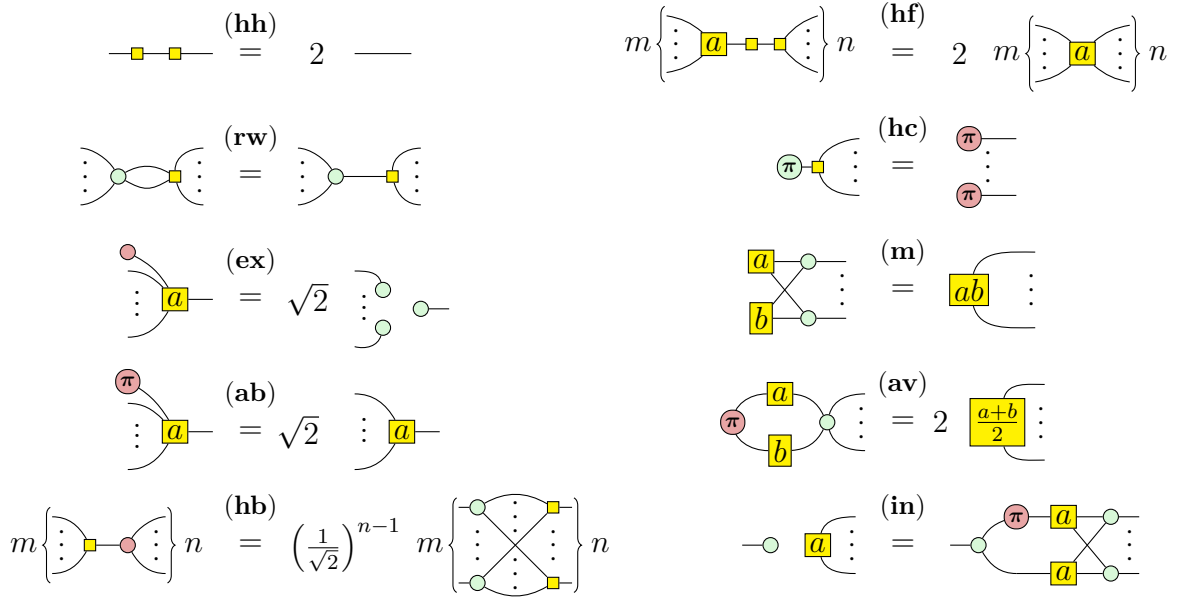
(hh) $=$ 2

$m$ $a$ $n$ (hf) $=$ 2 $m$ $a$ $n$

(rw) $=$

$\pi$ (hc) $=$ $\pi$ $\pi$

$a$ (ex) $=$ $\sqrt{2}$

$a$ $b$ (m) $=$ $ab$

$\pi$ $a$ (ab) $=$ $\sqrt{2}$ $a$

$\pi$ $a$ $b$ (av) $=$ 2 $\frac{a+b}{2}$

$m$ $n$ (hb) $=$ $\left(\frac{1}{\sqrt{2}}\right)^{n-1}$ $m$ $n$

$a$ (in) $=$ $\pi$ $a$ $a$